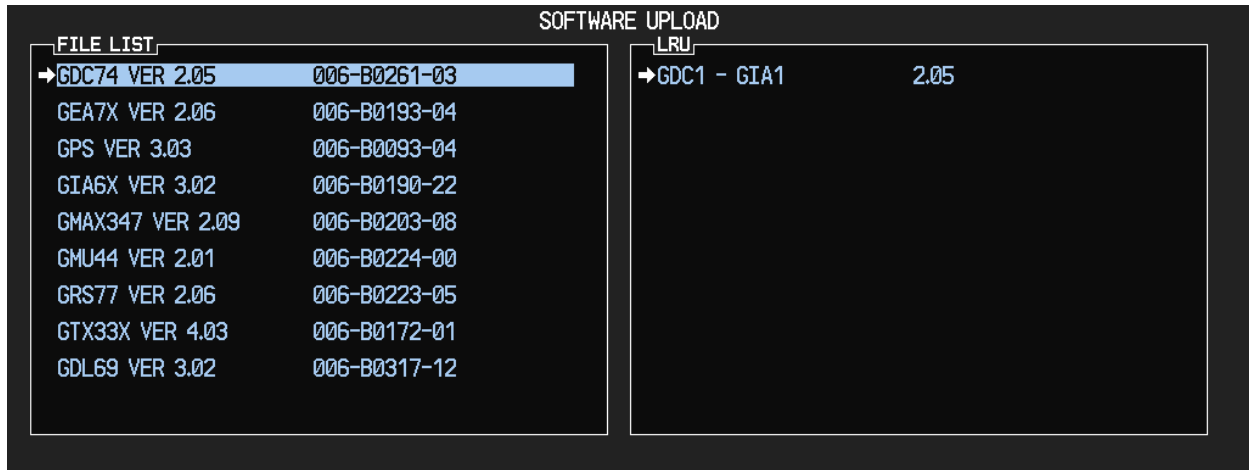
SOFTWARE UPLOAD

FILE LIST

| | |
|---|---|
| ➔GDC74 VER 2.05 | 006-B0261-03 |
| GEA7X VER 2.06 | 006-B0193-04 |
| GPS VER 3.03 | 006-B0093-04 |
| GIA6X VER 3.02 | 006-B0190-22 |
| GMAX347 VER 2.09 | 006-B0203-08 |
| GMU44 VER 2.01 | 006-B0224-00 |
| GRS77 VER 2.06 | 006-B0223-05 |
| GTX33X VER 4.03 | 006-B0172-01 |
| GDL69 VER 3.02 | 006-B0317-12 |

LRU

➔GDC1 - GIA1 2.05